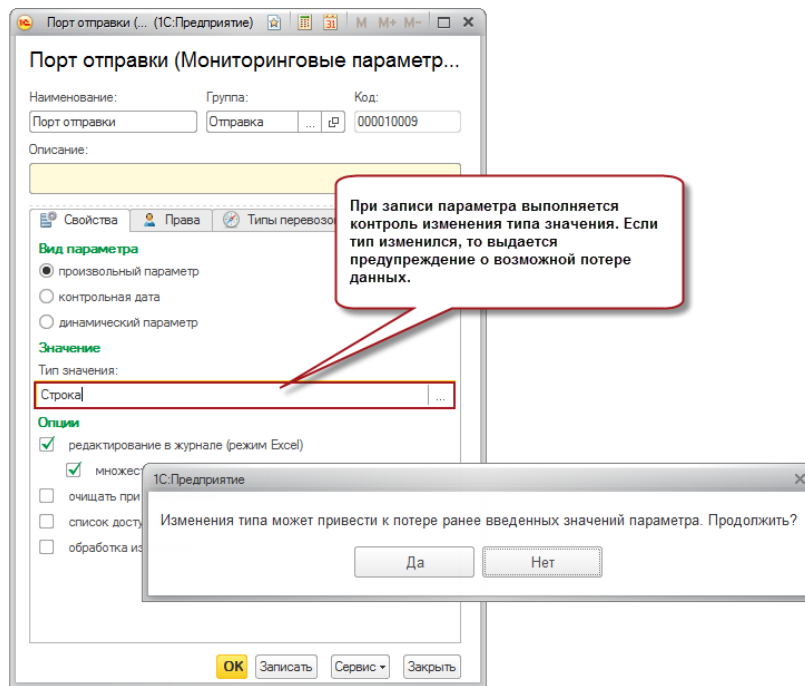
Порт отправки (... (1С:Предприятие) M M+ M-

Порт отправки (Мониторинговые параметр...

Наименование: Группа: Код:
Порт отправки Отправка ... 000010009

Описание:

Свойства Права Типы перевозо

Вид параметра
произвольный параметр
контрольная дата
динамический параметр

Значение
Тип значения:
Строка ...

Опции
редактирование в журнале (режим Excel)
множест
очищать при
список досту
обработка из

При записи параметра выполняется контроль изменения типа значения. Если тип изменился, то выдается предупреждение о возможной потере данных.

1С:Предприятие

Изменения типа может привести к потере ранее введенных значений параметра. Продолжить?

Да Нет

OK Записать Сервис Закрыть